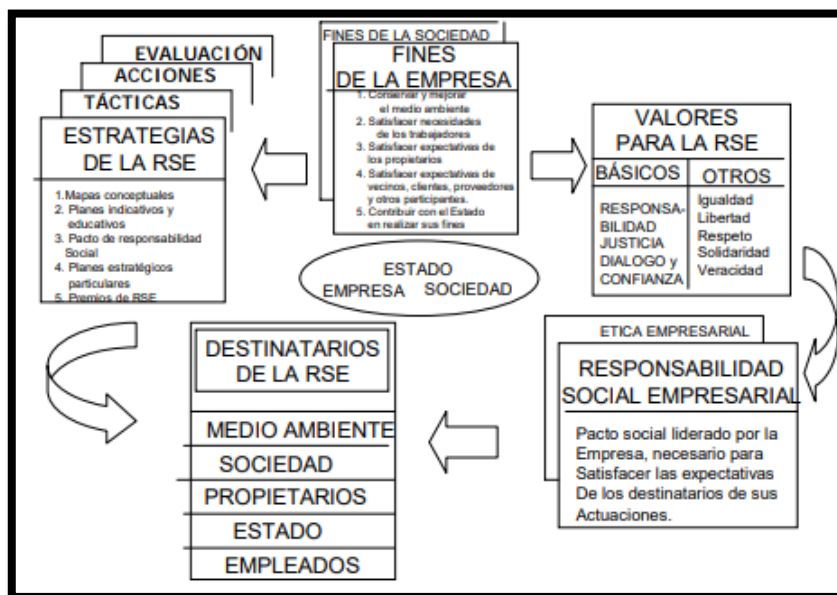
EVALUACIÓN
ACCIONES
TÁCTICAS
ESTRATEGIAS DE LA RSE

1. Mapas conceptuales
2. Planes indicativos y educativos
3. Pacto de responsabilidad Social
4. Planes estratégicos particulares
5. Premios de RSE

FINES DE LA SOCIEDAD
FINES DE LA EMPRESA

1. Conservar y mejorar el medio ambiente
2. Satisfacer necesidades de los trabajadores
3. Satisfacer expectativas de los propietarios
4. Satisfacer expectativas de vecinos, clientes, proveedores y otros participantes.
5. Contribuir con el Estado en realizar sus fines

ESTADO
EMPRESA SOCIEDAD

VALORES PARA LA RSE

| BÁSICOS | OTROS |
|---|---|
| RESPONSABILIDAD JUSTICIA DIALOGO y CONFIANZA | Igualdad Libertad Respeto Solidaridad Veracidad |

DESTINATARIOS DE LA RSE
MEDIO AMBIENTE
SOCIEDAD
PROPIETARIOS
ESTADO
EMPLEADOS

ETICA EMPRESARIAL
RESPONSABILIDAD SOCIAL EMPRESARIAL

Pacto social liderado por la Empresa, necesario para Satisfacer las expectativas De los destinatarios de sus Actuaciones.